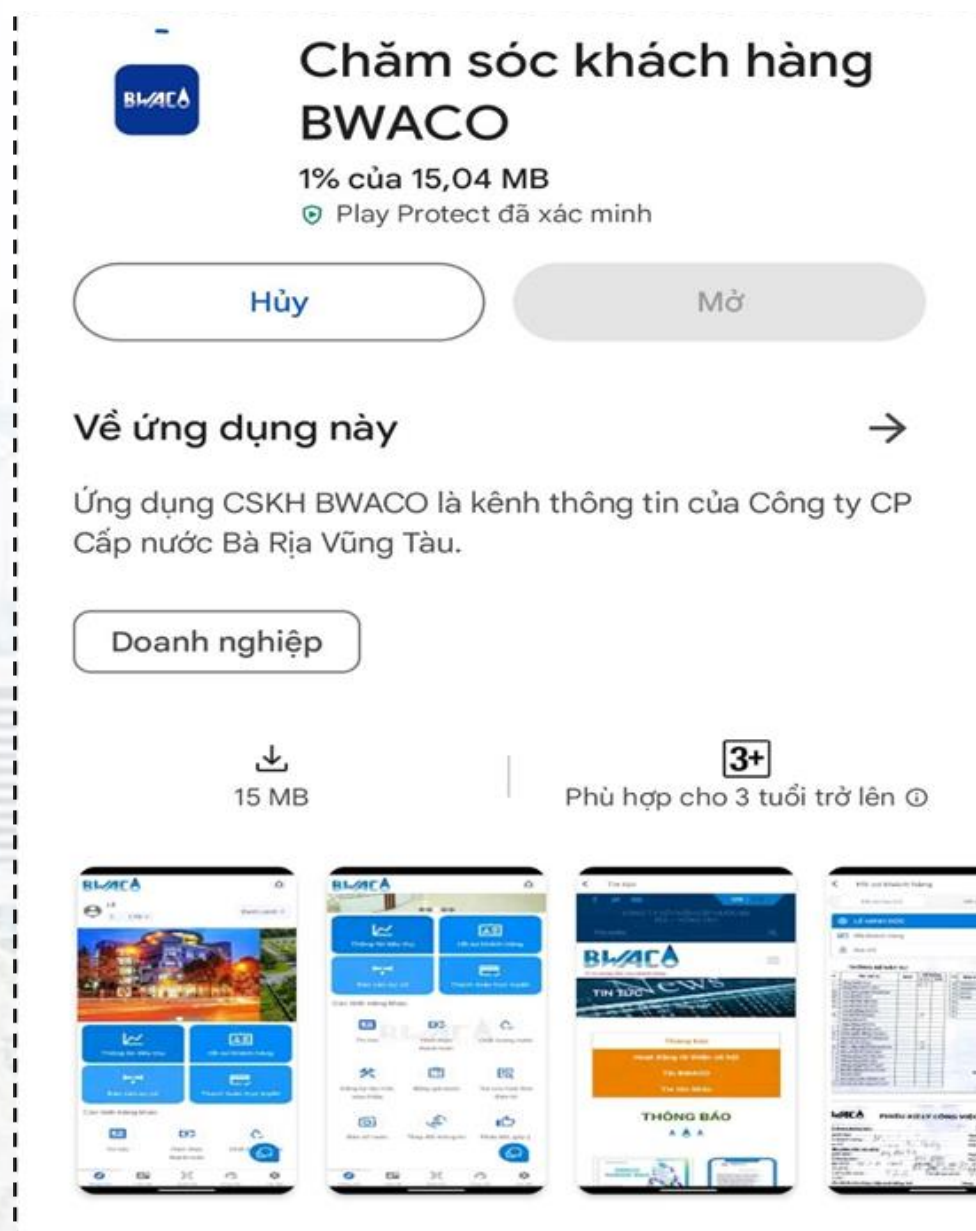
BWACO

Chăm sóc khách hàng BWACO

1% của 15,04 MB
Play Protect đã xác minh

Hủy

Mở

Về ứng dụng này →

Ứng dụng CSKH BWACO là kênh thông tin của Công ty CP Cấp nước Bà Rịa Vũng Tàu.

Doanh nghiệp

15 MB

3+
Phù hợp cho 3 tuổi trở lên

BWACO

BWACO

BWACO
TIN TỨC
THÔNG BÁO

BWACO